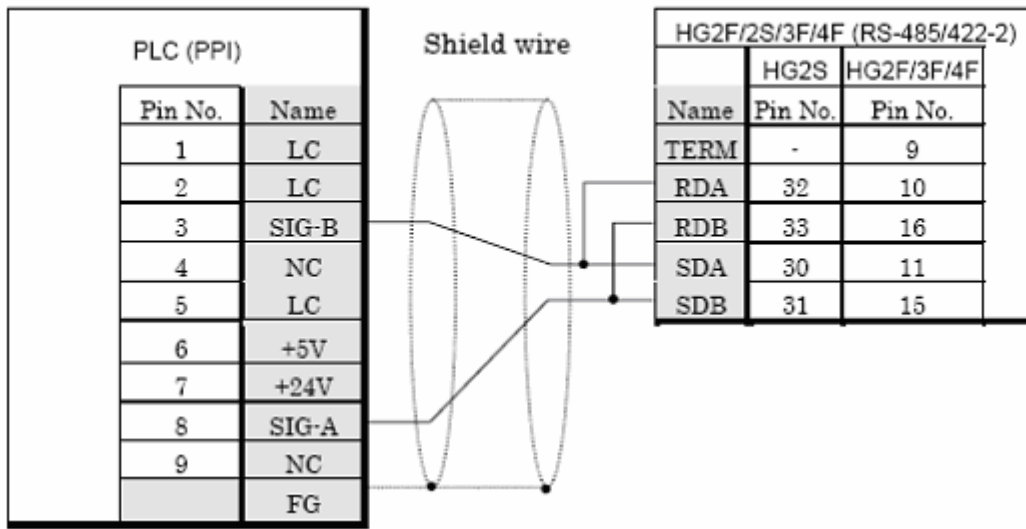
PLC (PPI)

| Pin No. | Name |
|---|---|
| 1 | LC |
| 2 | LC |
| 3 | SIG-B |
| 4 | NC |
| 5 | LC |
| 6 | +5V |
| 7 | +24V |
| 8 | SIG-A |
| 9 | NC |
| | FG |

Shield wire

HG2F/2S/3F/4F (RS-485/422-2)

| | HG2S | HG2F/3F/4F |
|---|---|---|
| Name | Pin No. | Pin No. |
| TERM | - | 9 |
| RDA | 32 | 10 |
| RDB | 33 | 16 |
| SDA | 30 | 11 |
| SDB | 31 | 15 |